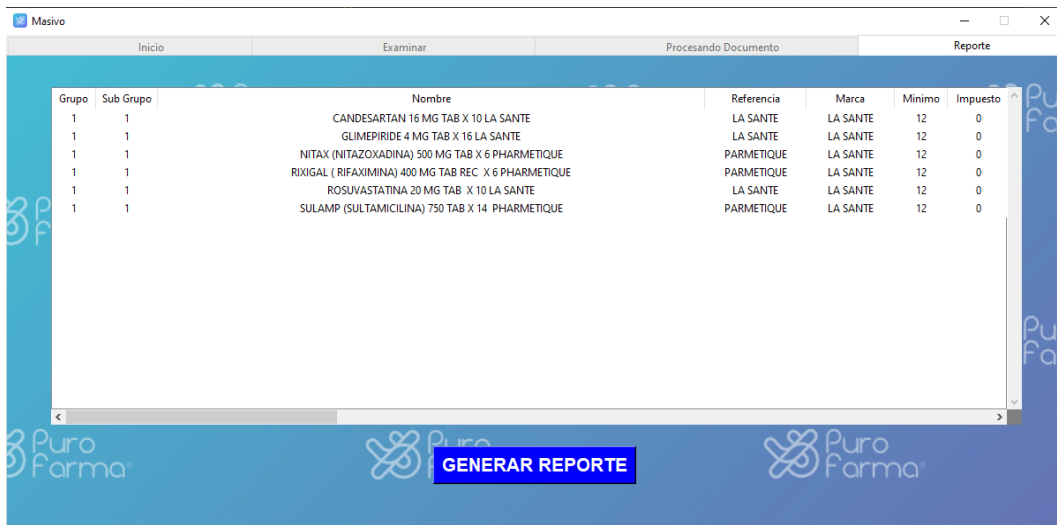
Masivo

Inicio | Examinar | Procesando Documento | Reporte

| Grupo | Sub Grupo | Nombre | Referencia | Marca | Minimo | Impuesto |
|---|---|---|---|---|---|---|
| 1 | 1 | CANDESARTAN 16 MG TAB X 10 LA SANTE | LA SANTE | LA SANTE | 12 | 0 |
| 1 | 1 | GLIMEPIRIDE 4 MG TAB X 16 LA SANTE | LA SANTE | LA SANTE | 12 | 0 |
| 1 | 1 | NITAX (NITAZOXADINA) 500 MG TAB X 6 PHARMETIQUE | PARMETIQUE | LA SANTE | 12 | 0 |
| 1 | 1 | RIXIGAL ( RIFAXIMINA) 400 MG TAB REC X 6 PHARMETIQUE | PARMETIQUE | LA SANTE | 12 | 0 |
| 1 | 1 | ROSUVASTATINA 20 MG TAB X 10 LA SANTE | LA SANTE | LA SANTE | 12 | 0 |
| 1 | 1 | SULAMP (SULTAMICILINA) 750 TAB X 14 PHARMETIQUE | PARMETIQUE | LA SANTE | 12 | 0 |

Puro Farma

Puro Farma

Puro Farma

GENERAR REPORTE